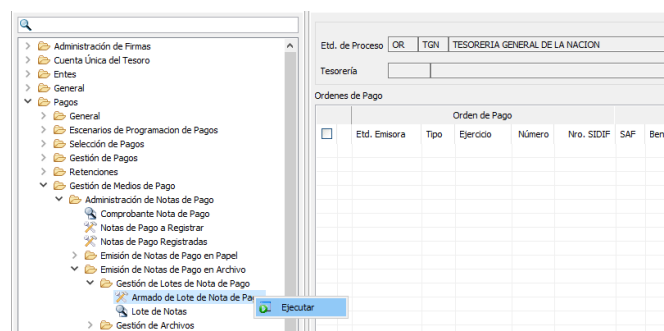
Administración de Firmas
Cuenta Única del Tesoro
Entes
General
Pagos
General
Escenarios de Programacion de Pagos
Selección de Pagos
Gestión de Pagos
Retenciones
Gestión de Medios de Pago
Administración de Notas de Pago
Comprobante Nota de Pago
Notas de Pago a Registrar
Notas de Pago Registradas
Emisión de Notas de Pago en Papel
Emisión de Notas de Pago en Archivo
Gestión de Lotes de Nota de Pago
Armado de Lote de Nota de Pa
Ejecutar
Lote de Notas
Gestión de Archivos

Etd. de Proceso OR TGN TESORERIA GENERAL DE LA NACION
Tesorería
Ordenes de Pago

| | Orden de Pago | | | | | | |
|---|---|---|---|---|---|---|---|
| ☐ | Etd. Emisora | Tipo | Ejercicio | Número | Nro. SIDIF | SAF | Ben |